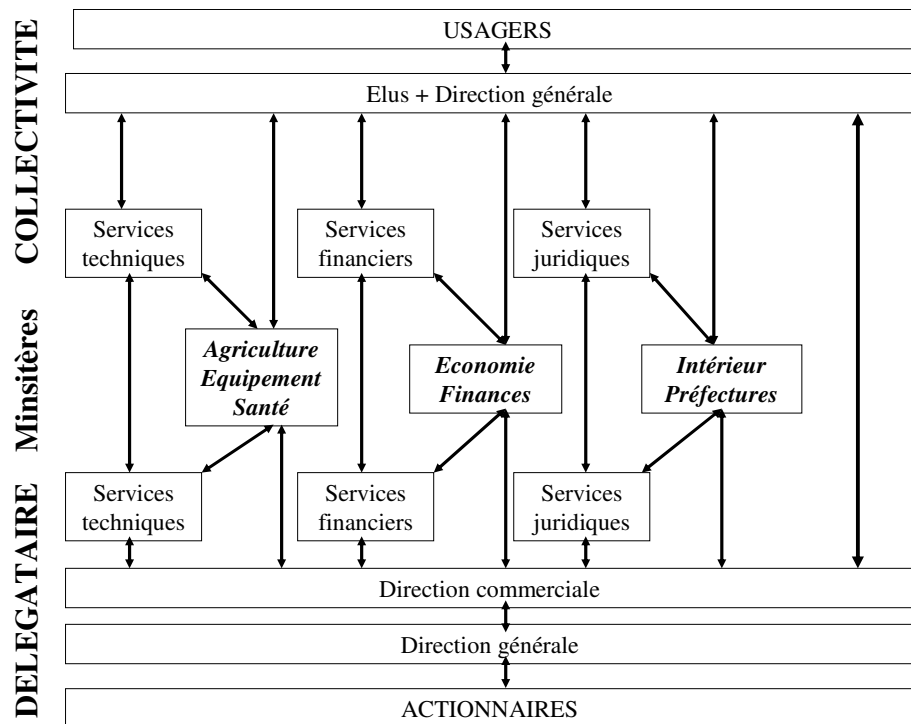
COLLECTIVITE

Minsitères

DELEGATAIRE

USAGERS

Elus + Direction générale

Services techniques

Services financiers

Services juridiques

*Agriculture Equipement Santé*

*Economie Finances*

*Intérieur Préfectures*

Services techniques

Services financiers

Services juridiques

Direction commerciale

Direction générale

ACTIONNAIRES